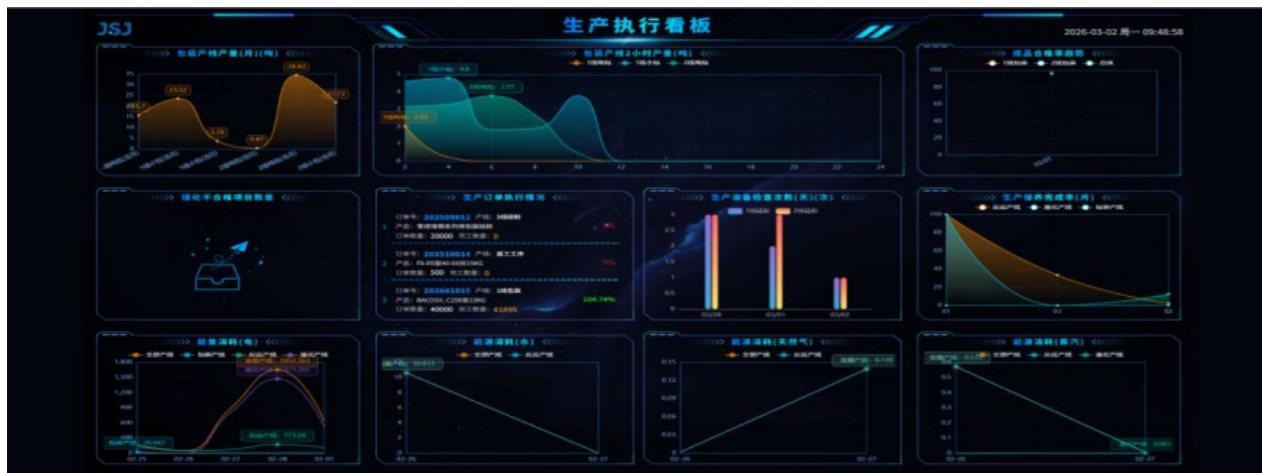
JSJ

生产执行看板

2026-03-02 周一 09:48:58

包装产线产量(月)(吨)

包装产线2小时产量(吨)

成品合格率趋势

排化不合格项目数量

生产订单执行情况

订单号: 202509012 产线: 3线吨包
产品: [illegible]
订单数量: 20000 完工数量: 0

订单号: 202510014 产线: 液工工序
产品: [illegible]
订单数量: 500 完工数量: 0
0%

订单号: 202601015 产线: 2线吨包
产品: BACOSIL C206型15KG
订单数量: 40000 完工数量: 41895
104.74%

生产准备检查次数(天)(次)

生产保养完成率(月)

能源消耗(电)

能源消耗(水)

能源消耗(天然气)

能源消耗(蒸汽)

02-25 02-26 02-27 02-28 03-01

02-26 02-27

02-26 02-27

02-26 02-27